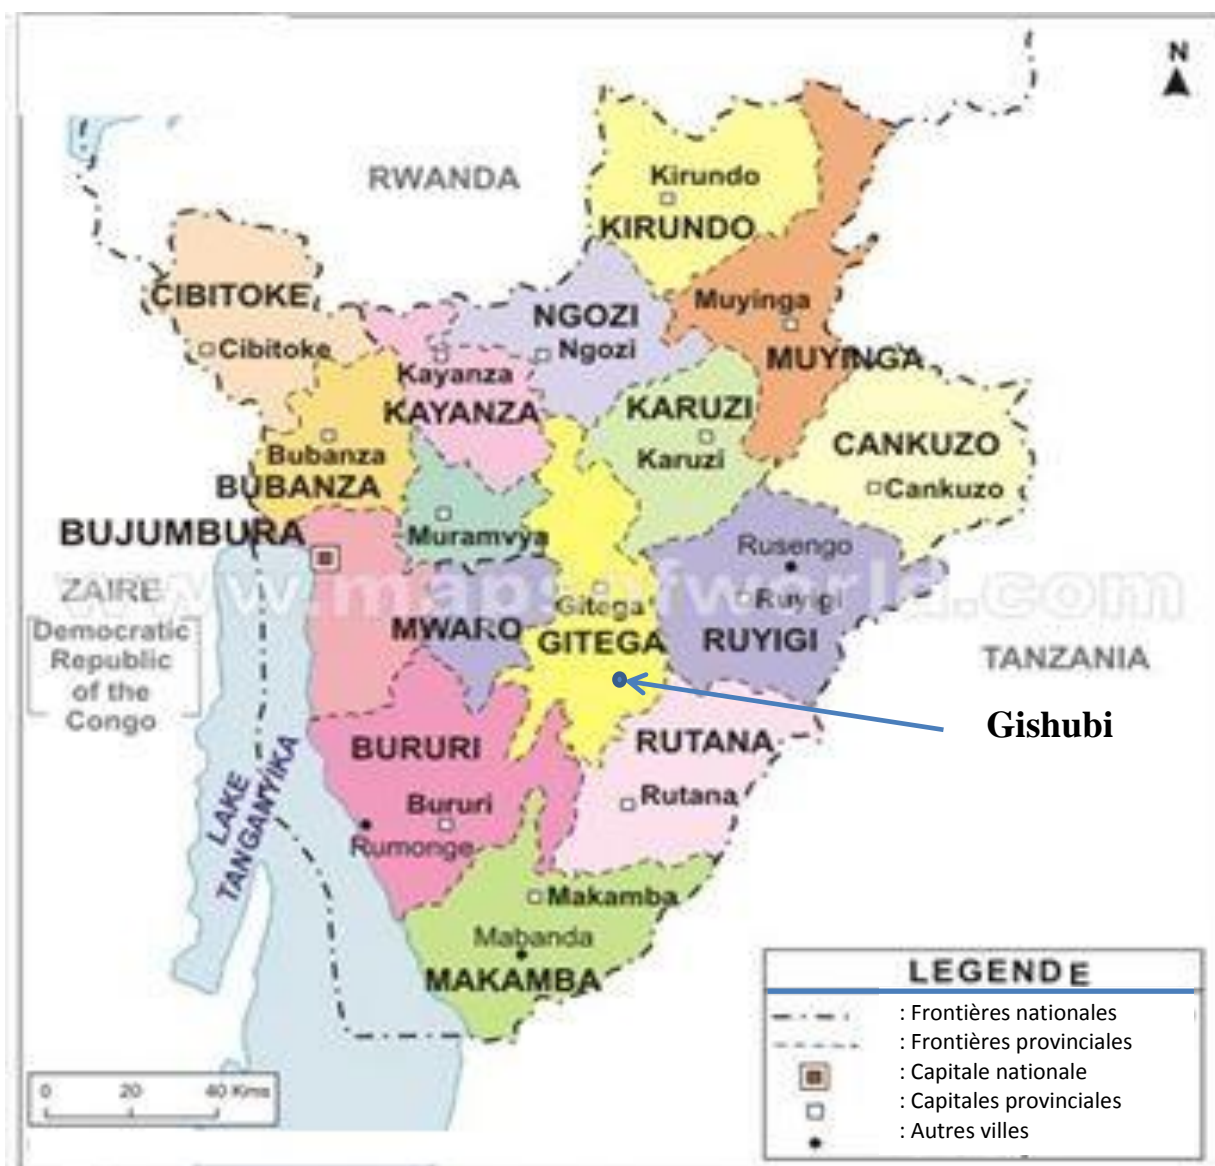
N

RWANDA

Kirundo
KIRUNDO

CIBITOKE
Cibitoke

NGOZI
Ngozi

Muyinga
MUYINGA

Kayanza
KAYANZA

KARUZI
Karuzi

CANKUZO
Cankuzo

Bubanza
BUBANZA

BUJUMBURA

Muramvya

Rusengo

ZAIRE
Democratic Republic of the Congo

www.mapsofworld.com

Gitega
Ruyigi

MWARO
GITEGA
RUYIGI

TANZANIA

Gishubi

BURURI
RUTANA

LAKE TANGANYIKA

Bururi
Rumonge
Rutana

Makamba
Mabanda
MAKAMBA

0 20 40 Kms

LEGENDE
: Frontières nationales
: Frontières provinciales
: Capitale nationale
: Capitales provinciales
: Autres villes